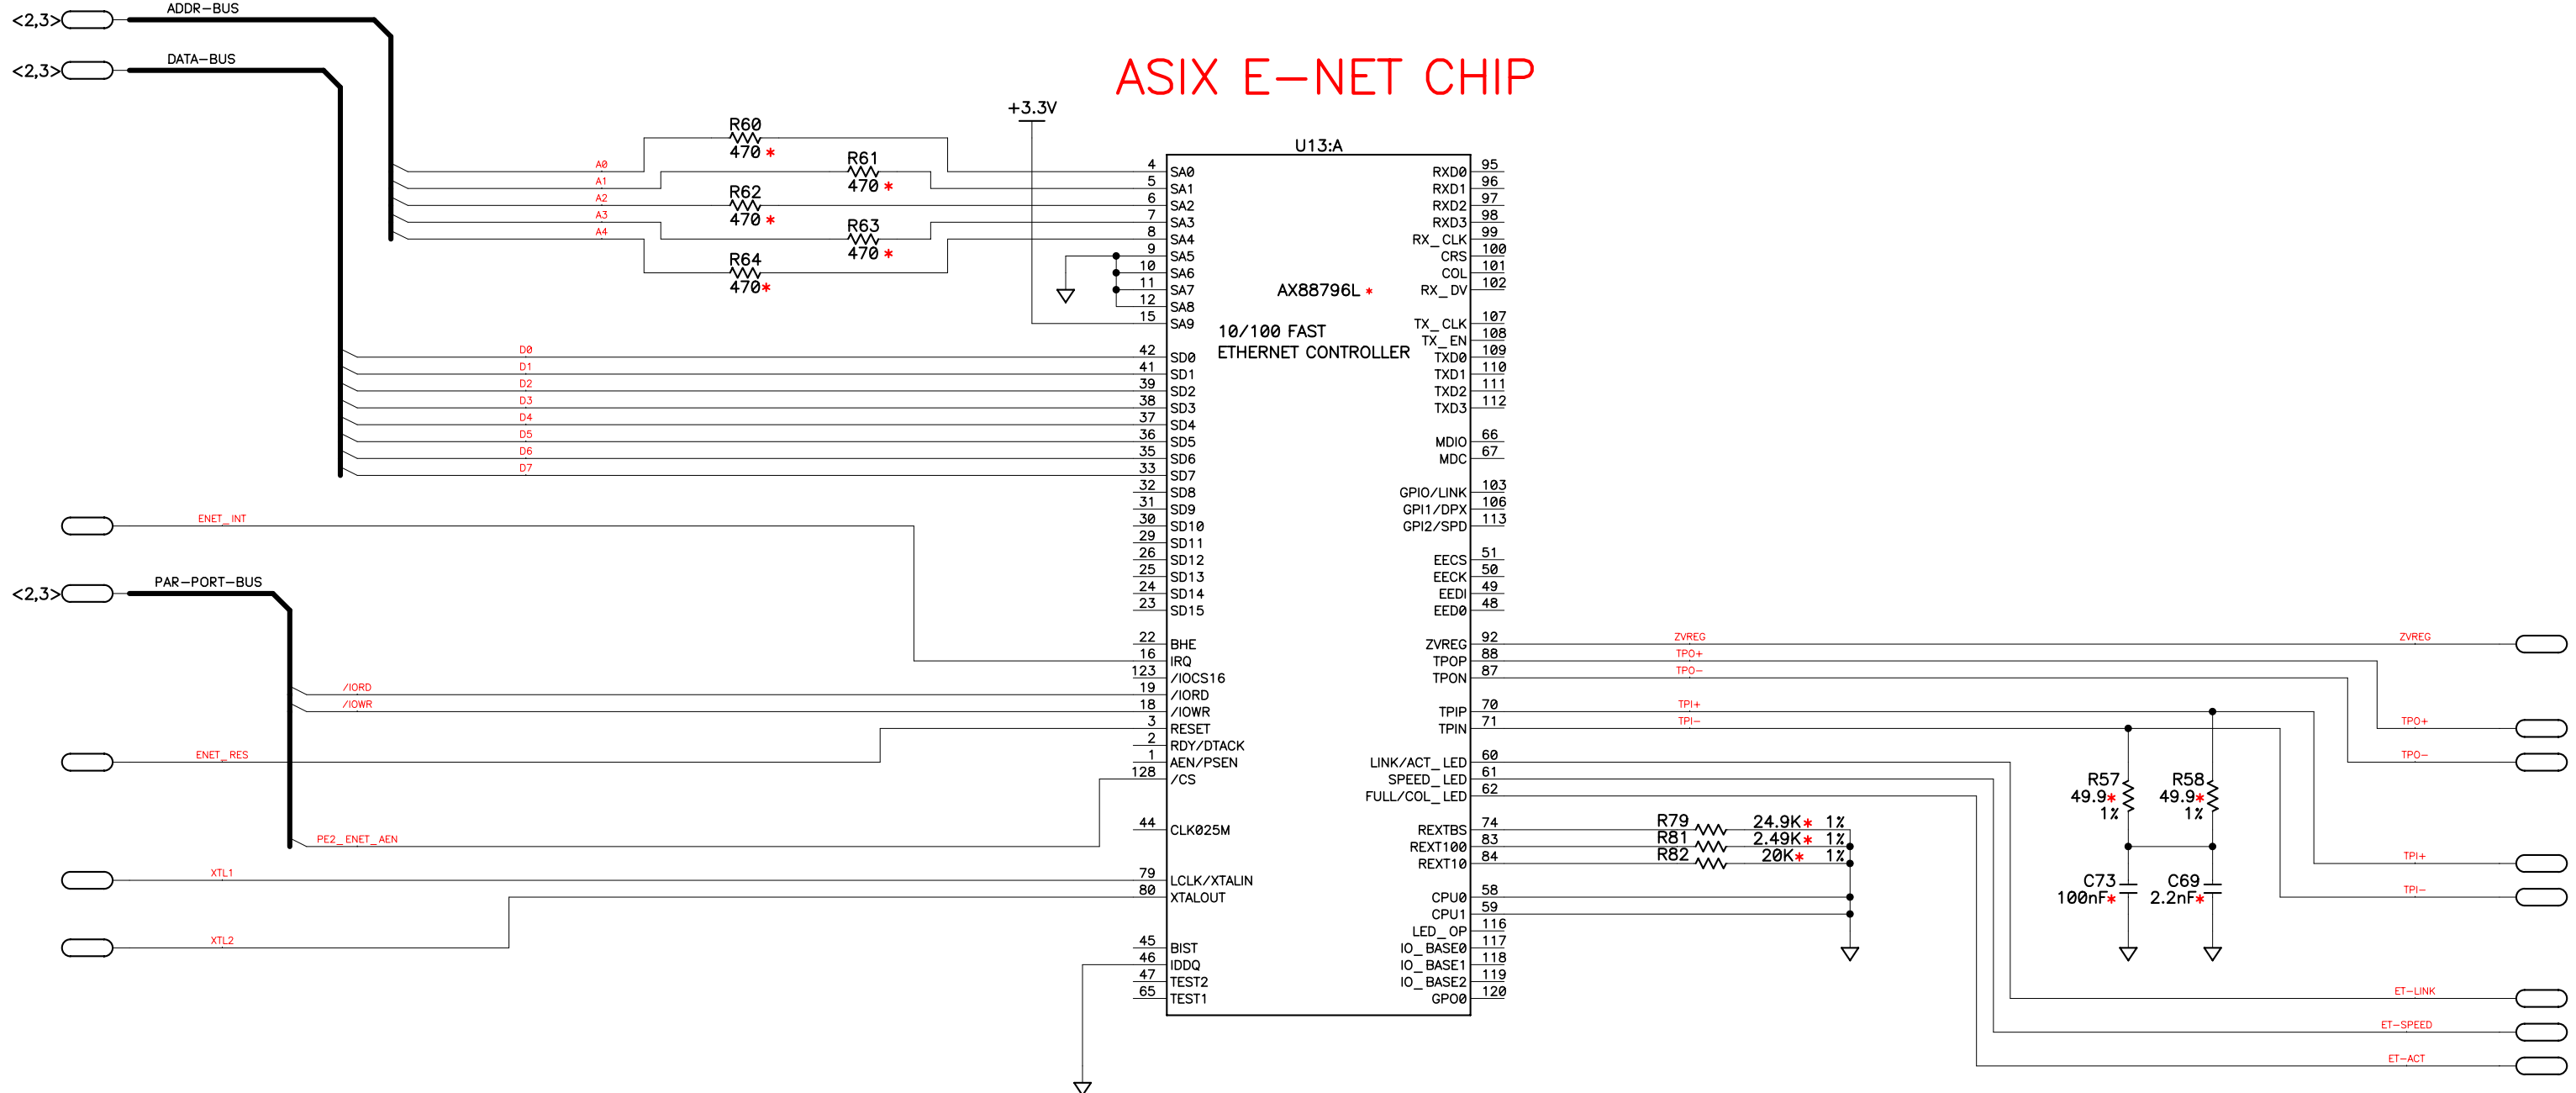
ASIX E-NET CHIP

<2,3> ADDR-BUS
<2,3> DATA-BUS
<2,3> PAR-PORT-BUS

+3.3V

R60 470 *
R61 470 *
R62 470 *
R63 470 *
R64 470*

A0 A1 A2 A3 A4
D0 D1 D2 D3 D4 D5 D6 D7
ENET_INT
/IORD
/IOWR
ENET_RES
PE2_ENET_AEN
XTL1
XTL2

U13:A
AX88796L *
10/100 FAST
ETHERNET CONTROLLER

4 SA0
5 SA1
6 SA2
7 SA3
8 SA4
9 SA5
10 SA6
11 SA7
12 SA8
15 SA9
42 SD0
41 SD1
39 SD2
38 SD3
37 SD4
36 SD5
35 SD6
33 SD7
32 SD8
31 SD9
30 SD10
29 SD11
26 SD12
25 SD13
24 SD14
23 SD15
22 BHE
16 IRQ
123 /IOCS16
19 /IORD
18 /IOWR
3 RESET
2 RDY/DTACK
1 AEN/PSEN
128 /CS
44 CLK025M
79 LCLK/XTALIN
80 XTALOUT
45 BIST
46 IDDQ
47 TEST2
65 TEST1

RXD0 95
RXD1 96
RXD2 97
RXD3 98
RX_CLK 99
CRS 100
COL 101
RX_DV 102
TX_CLK 107
TX_EN 108
TXD0 109
TXD1 110
TXD2 111
TXD3 112
MDIO 66
MDC 67
GPIO/LINK 103
GPI1/DPX 106
GPI2/SPD 113
EECS 51
EECK 50
EEDI 49
EEDO 48
ZVREG 92
TPOP 88
TPON 87
TPIP 70
TPIN 71
LINK/ACT_LED 60
SPEED_LED 61
FULL/COL_LED 62
REXTBS 74
REXT100 83
REXT10 84
CPU0 58
CPU1 59
LED_OP 116
IO_BASE0 117
IO_BASE1 118
IO_BASE2 119
GPO0 120

ZVREG
TPO+
TPO-
TPI+
TPI-

R79 24.9K * 1%
R81 2.49K * 1%
R82 20K * 1%

R57 49.9* 1%
R58 49.9* 1%
C73 100nF*
C69 2.2nF*

ZVREG
TPO+
TPO-
TPI+
TPI-
ET-LINK
ET-SPEED
ET-ACT